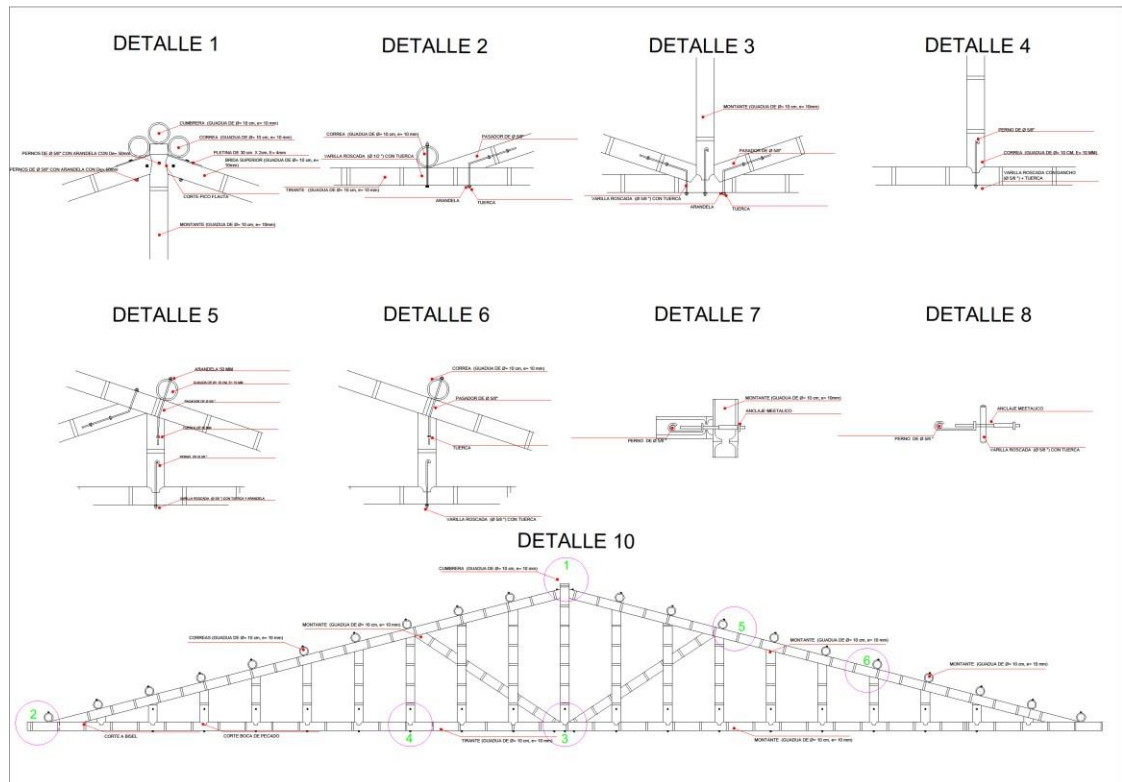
DETALLE 1

CUMBRERA (GUADUA DE Ø= 10 cm, e= 10 mm)
CORREA (GUADUA DE Ø= 10 cm, e= 10 mm)
PERNOS DE Ø 5/8" CON ARANDELA CON Dn= 50mm
PERNOS DE Ø 5/8" CON ARANDELA CON Dn= 50mm
PLETINA DE 30 cm. X 2cm, E= 4mm
BRIDA SUPERIOR (GUADUA DE Ø= 10 cm, e= 10mm)
CORTE PICO FLAUTA
MONTANTE (GUADUA DE Ø= 10 cm, e= 10mm)

DETALLE 2

CORREA (GUADUA DE Ø= 10 cm, e= 10 mm)
PASADOR DE Ø 5/8"
VARILLA ROSCADA (Ø 1/2 ") CON TUERCA
TIRANTE (GUADUA DE Ø= 10 cm, e= 10 mm)
ARANDELA
TUERCA

DETALLE 3

MONTANTE (GUADUA DE Ø= 10 cm, e= 10mm)
PASADOR DE Ø 5/8"
VARILLA ROSCADA (Ø 5/8 ") CON TUERCA
ARANDELA
TUERCA

DETALLE 4

PERNO DE Ø 5/8"
CORREA (GUADUA DE Ø= 10 CM, E= 10 MM)
VARILLA ROSCADA CON GANCHO (Ø 5/8 ") + TUERCA

DETALLE 5

ARANDELA 50 MM
GUADUA DE Ø= 10 cm, E= 10 MM
PASADOR DE Ø 5/8"
CORREA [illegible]
PERNO DE Ø 5/8"
VARILLA ROSCADA (Ø 5/8 ") CON TUERCA Y ARANDELA

DETALLE 6

CORREA (GUADUA DE Ø= 10 cm, e= 10 mm)
PASADOR DE Ø 5/8"
TUERCA
VARILLA ROSCADA (Ø 5/8 ") CON TUERCA

DETALLE 7

MONTANTE (GUADUA DE Ø= 10 cm, e= 10mm)
ANCLAJE METALICO
PERNO DE Ø 5/8"

DETALLE 8

ANCLAJE METALICO
PERNO DE Ø 5/8"
VARILLA ROSCADA (Ø 5/8 ") CON TUERCA

DETALLE 10

CUMBRERA (GUADUA DE Ø= 10 cm, e= 10 mm)
1
MONTANTE (GUADUA DE Ø= 10 cm, e= 10 mm)
CORREAS (GUADUA DE Ø= 10 cm, e= 10 mm)
5
MONTANTE (GUADUA DE Ø= 10 cm, e= 10 mm)
6
MONTANTE (GUADUA DE Ø= 10 cm, e= 10 mm)
2
CORTE A BISEL
CORTE BOCA DE PESCADO
4
TIRANTE (GUADUA DE Ø= 10 cm, e= 10 mm)
3
MONTANTE (GUADUA DE Ø= 10 cm, e= 10 mm)